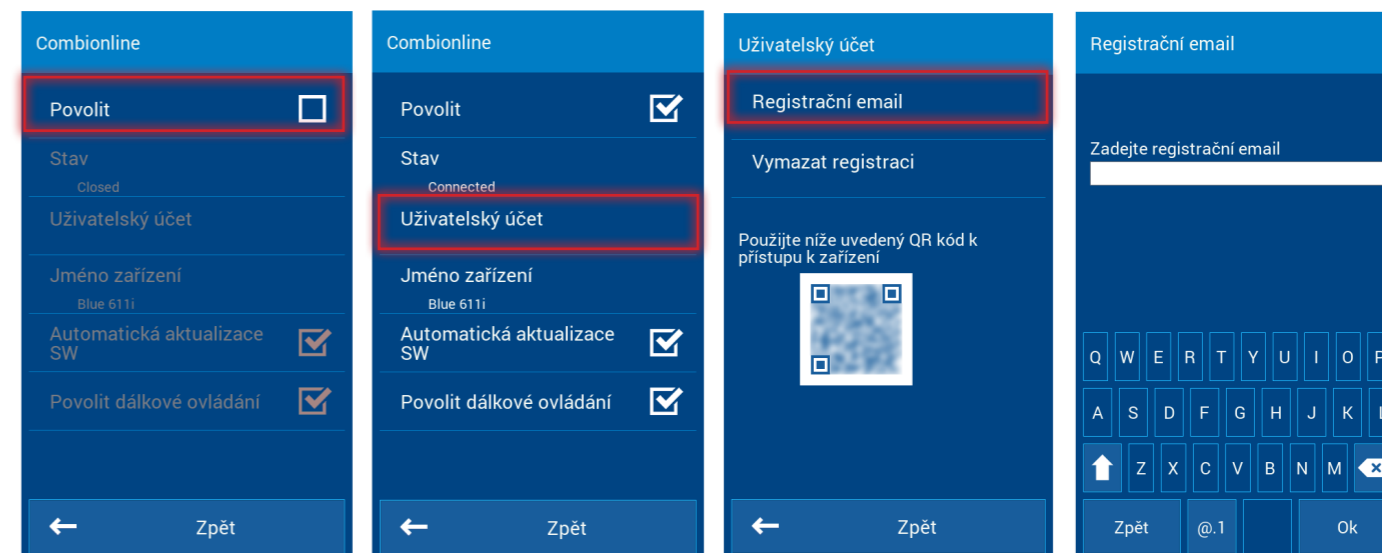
Combionline

Povolit

Stav
Closed

Uživatelský účet

Jméno zařízení
Blue 611i

Automatická aktualizace SW

Povolit dálkové ovládání

← Zpět

Combionline

Povolit

Stav
Connected

Uživatelský účet

Jméno zařízení
Blue 611i

Automatická aktualizace SW

Povolit dálkové ovládání

← Zpět

Uživatelský účet

Registrační email

Vymazat registraci

Použijte níže uvedený QR kód k přístupu k zařízení

← Zpět

Registrační email

Zadejte registrační email

Q W E R T Y U I O P
A S D F G H J K L
Z X C V B N M
Zpět @.1 Ok